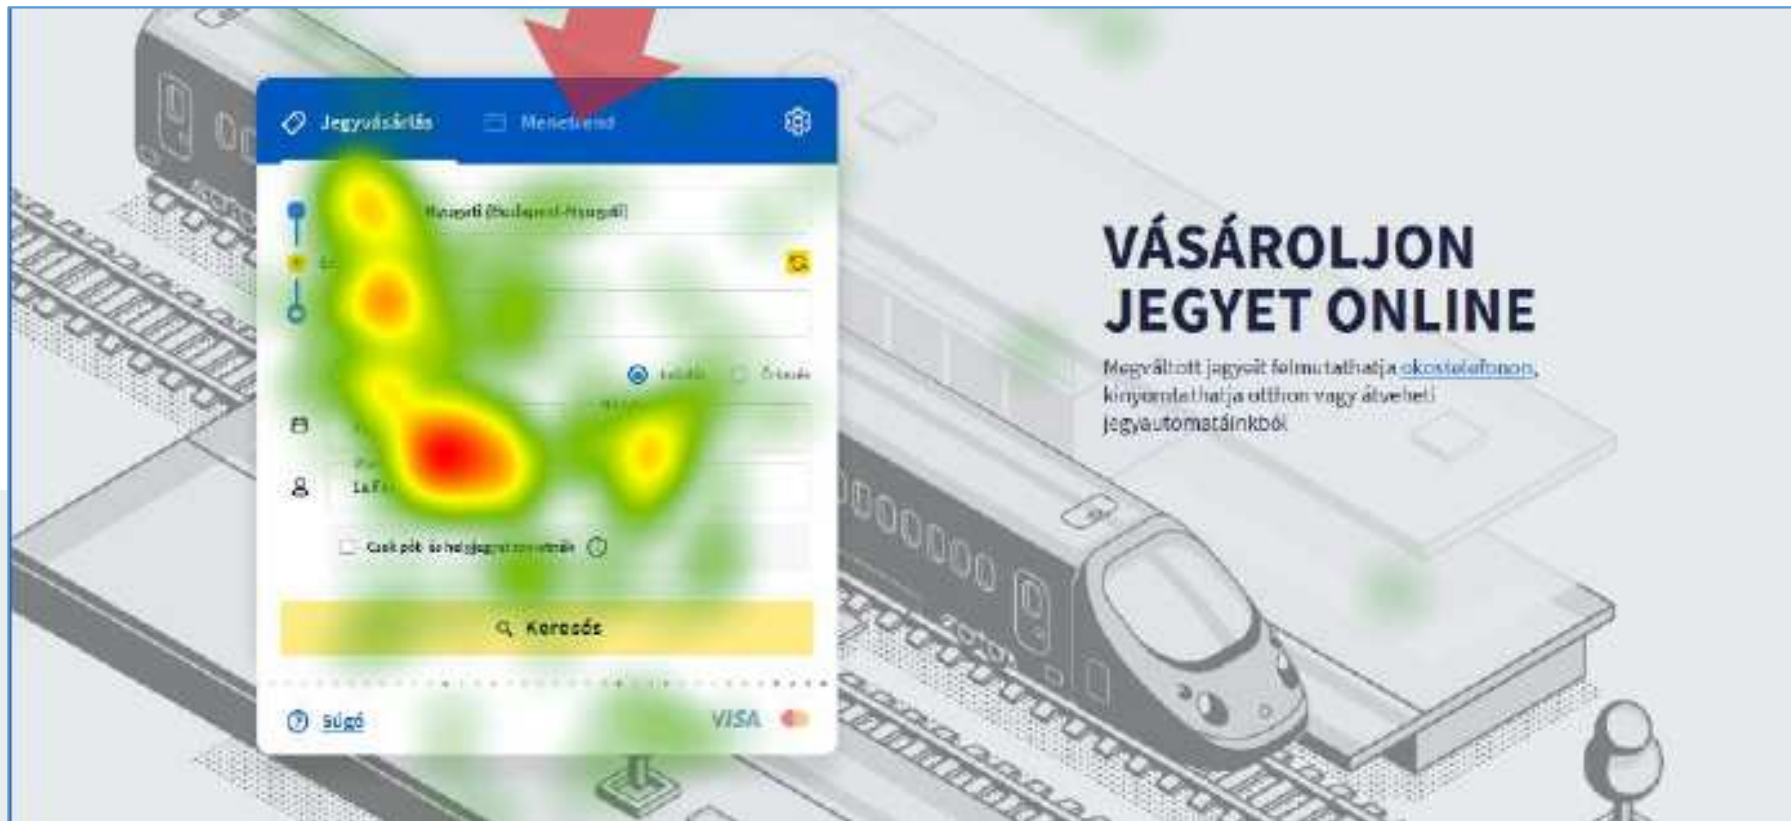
Jegyvásárlás

Menetrend

Nyugati (Budapest-Nyugati)

Indulás

Érkezés

Csak pót- és helyjegyet szeretnék

Keresés

Súgó

VISA

VÁSÁROLJON JEGYET ONLINE

Megváltott jegyeit felmutathatja okostelefonon, kinyomtathatja otthon vagy átveheti jegyautomatáinkból